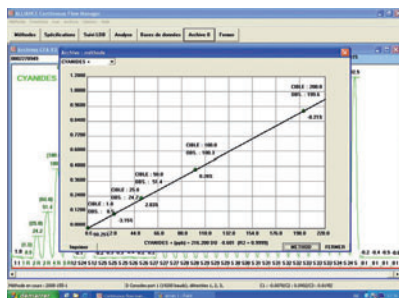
Méthodes Spécifications Suivi CDD Analyse Bases de données Archive II Fermer

CYANIDES

CYANIDES +

1.0000
0.9000
0.8000
0.7000
0.6000
0.5000
0.4000
0.3000
0.2000
0.1000
0.0000

CIBLE : 200.0
OBS. : 198.6
-0.71%

CIBLE : 100.0
OBS. : 100.3
0.30%

CIBLE : 50.0
OBS. : 51.4
2.83%

CIBLE : 25.0
OBS. : 24.2
-3.15%

CIBLE : 1.0
OBS. : 0.9

0.0 22.0 44.0 66.0 88.0 110.0 132.0 154.0 176.0 198.0 220.0

CYANIDES = (ppb) = 219.280 DO -0.601 (R2 = 0.9999)

Imprimer

METHODE FERMER